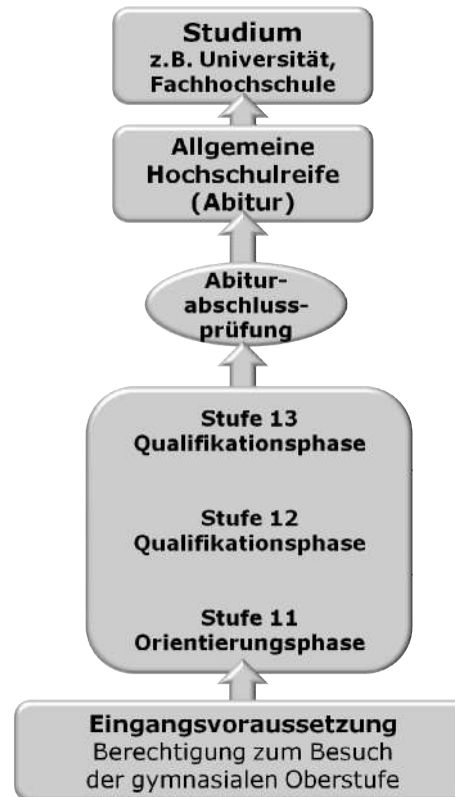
Studium
z.B. Universität, Fachhochschule

Allgemeine Hochschulreife (Abitur)

Abitur-abschluss-prüfung

Stufe 13
Qualifikationsphase

Stufe 12
Qualifikationsphase

Stufe 11
Orientierungsphase

Eingangsvoraussetzung
Berechtigung zum Besuch der gymnasialen Oberstufe